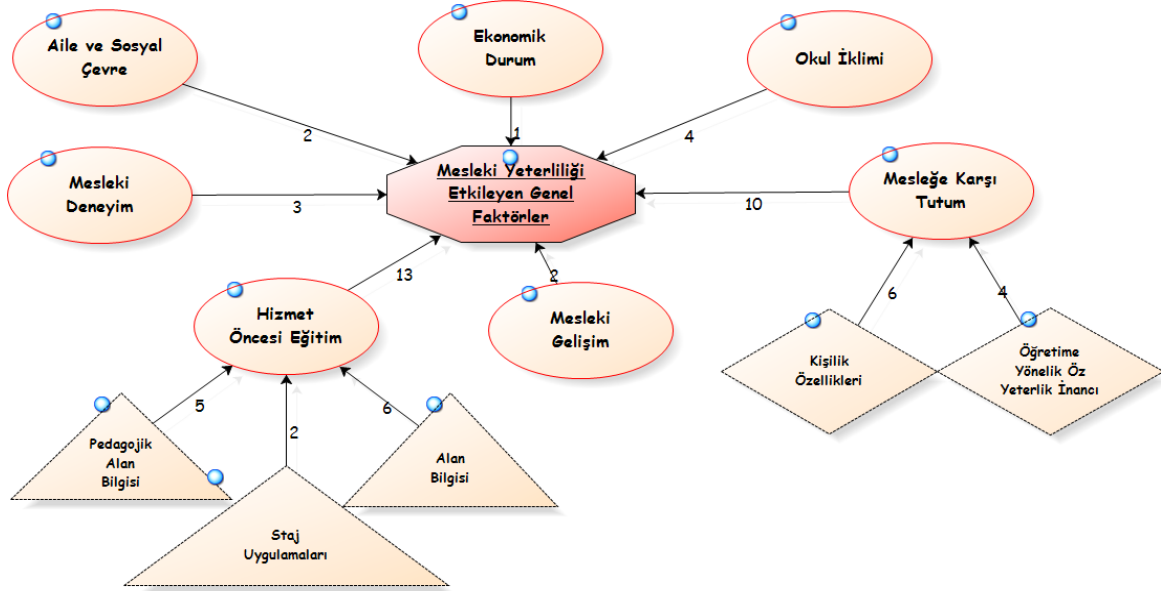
Aile ve Sosyal Çevre

Ekonomik Durum

Okul İklimi

2

1

4

Mesleki Deneyim

3

Mesleki Yeterliliği Etkileyen Genel Faktörler

10

Mesleğe Karşı Tutum

13

2

Hizmet Öncesi Eğitim

Mesleki Gelişim

6

4

Kişilik Özellikleri

Öğretime Yönelik Öz Yeterlik İnancı

5

2

6

Pedagojik Alan Bilgisi

Alan Bilgisi

Staj Uygulamaları